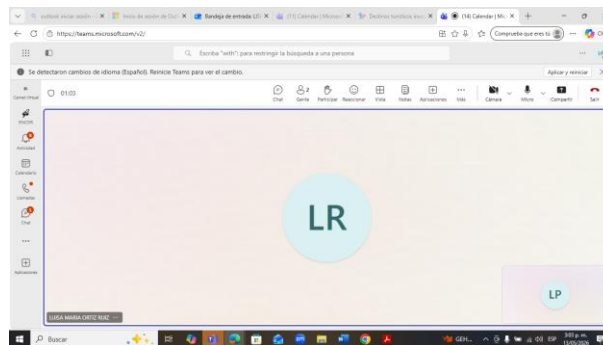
outlook iniciar sesión | Inicio de sesión de Out | Bandeja de entrada LUI | (11) Calendar | Microso | Destinos turísticos escol | (14) Calendar | Mic

https://teams.microsoft.com/v2/

Escriba "edit" para restringir la búsqueda a una persona

Compruebe que eres tú

Se detectaron cambios de idioma (Español). Reinicie Teams para ver el cambio.

Aplicar y reiniciar

Canal virtual

01:03

Chat Gente Participar Reaccionar Vista Notas Aplicaciones Más Cámara Micro Compartir Salir

Actividad

Calendario

Llamadas

Chat

Aplicaciones

LR

LP

LUISA MARIA ORTIZ RUIZ

Buscar

GEN...

ESP

3:03 p. m.
15/05/2024